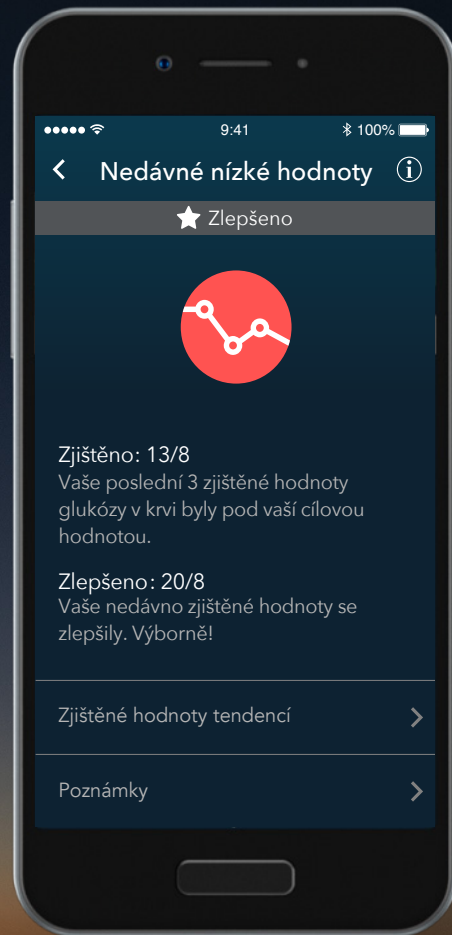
9:41

100%

Nedávné nízké hodnoty

Zlepšeno

Zjištěno: 13/8
Vaše poslední 3 zjištěné hodnoty glukózy v krvi byly pod vaší cílovou hodnotou.

Zlepšeno: 20/8
Vaše nedávno zjištěné hodnoty se zlepšily. Výborně!

Zjištěné hodnoty tendencí

Poznámky